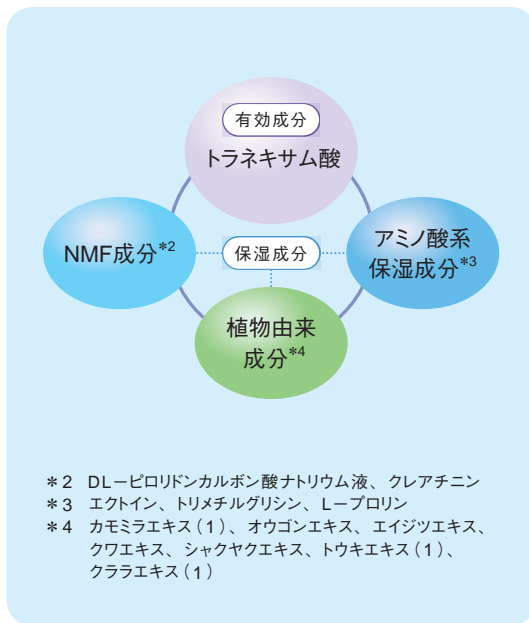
有効成分
トラネキサム酸

NMF成分＊2

保湿成分

アミノ酸系
保湿成分＊3

植物由来
成分＊4

＊2　DLーピロリドンカルボン酸ナトリウム液、クレアチニン
＊3　エクトイン、トリメチルグリシン、Lープロリン
＊4　カモミラエキス（1）、オウゴンエキス、エイジツエキス、クワエキス、シャクヤクエキス、トウキエキス（1）、クララエキス（1）